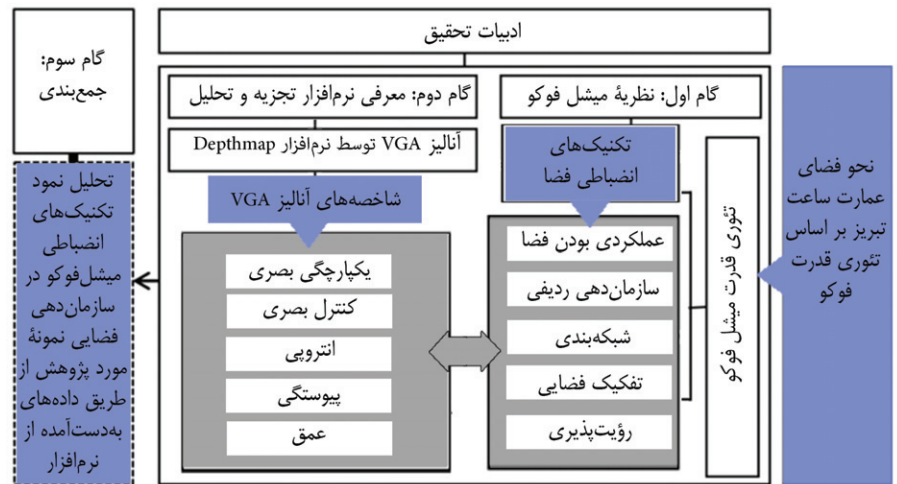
ادبیات تحقیق

گام سوم: جمع‌بندی

گام دوم: معرفی نرم‌افزار تجزیه و تحلیل

گام اول: نظریهٔ میشل فوکو

نحو فضای عمارت ساعت تبریز بر اساس تئوری قدرت فوکو

آنالیز VGA توسط نرم‌افزار Depthmap

تکنیک‌های انضباطی فضا

تئوری قدرت میشل فوکو

شاخصه‌های آنالیز VGA

تحلیل نمود تکنیک‌های انضباطی میشل‌فوکو در سازمان‌دهی فضایی نمونهٔ مورد پژوهش از طریق داده‌های به‌دست‌آمده از نرم‌افزار

یکپارچگی بصری

کنترل بصری

انتروپی

پیوستگی

عمق

عملکردی بودن فضا

سازمان‌دهی ردیفی

شبکه‌بندی

تفکیک فضایی

رؤیت‌پذیری